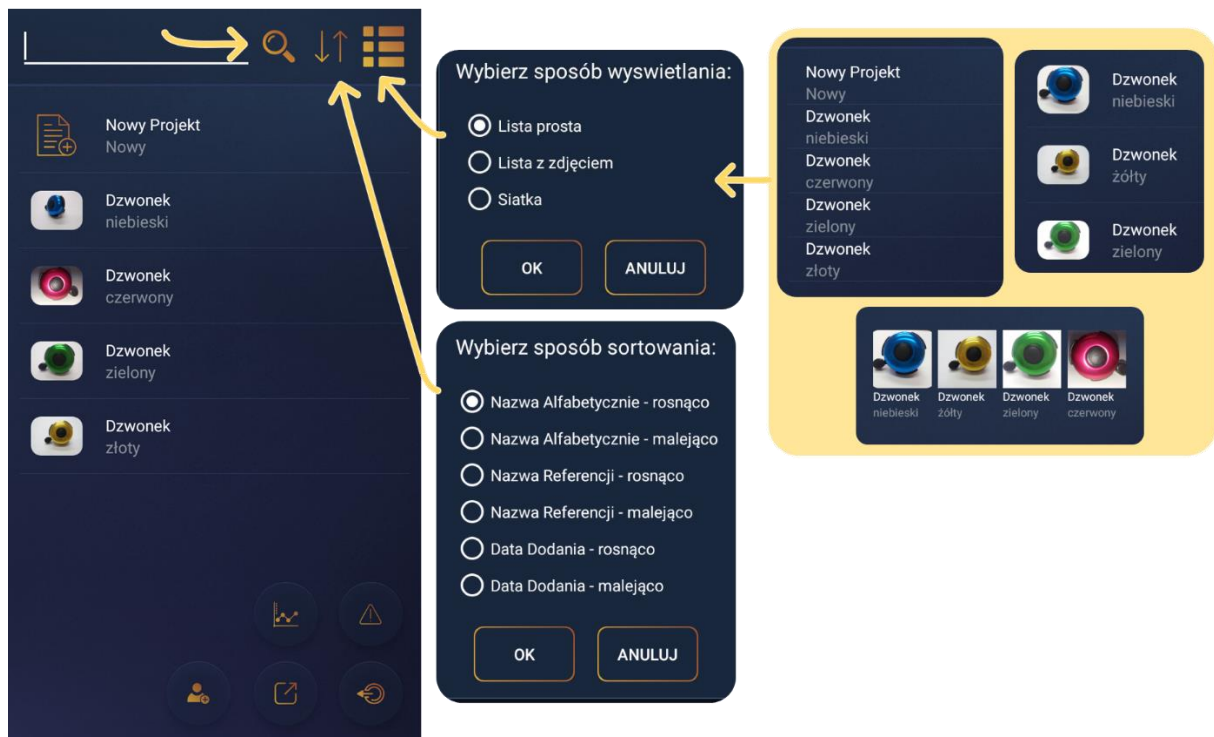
Nowy Projekt
Nowy

Dzwonek
niebieski

Dzwonek
czerwony

Dzwonek
zielony

Dzwonek
złoty

Wybierz sposób wyswietlania:

Lista prosta
Lista z zdjęciem
Siatka

OK
ANULUJ

Wybierz sposób sortowania:

Nazwa Alfabetycznie - rosnąco
Nazwa Alfabetycznie - malejąco
Nazwa Referencji - rosnąco
Nazwa Referencji - malejąco
Data Dodania - rosnąco
Data Dodania - malejąco

OK
ANULUJ

Nowy Projekt
Nowy
Dzwonek
niebieski
Dzwonek
czerwony
Dzwonek
zielony
Dzwonek
złoty

Dzwonek
niebieski
Dzwonek
żółty
Dzwonek
zielony

Dzwonek
niebieski
Dzwonek
żółty
Dzwonek
zielony
Dzwonek
czerwony